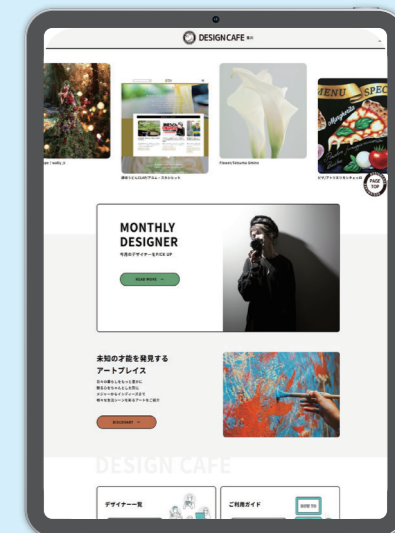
DESIGN CAFE 富山

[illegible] / nalla_t

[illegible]

Flowers Shizuka Shibe

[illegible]

MENU SPEC

PAGE TOP

MONTHLY DESIGNER

今月のデザイナーをPICK UP

READ MORE →

未知の才能を発見する
アートプレイス

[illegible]

DISCOVERY →

DESIGN CAFE

デザイナー一覧

ご利用ガイド

HOW TO